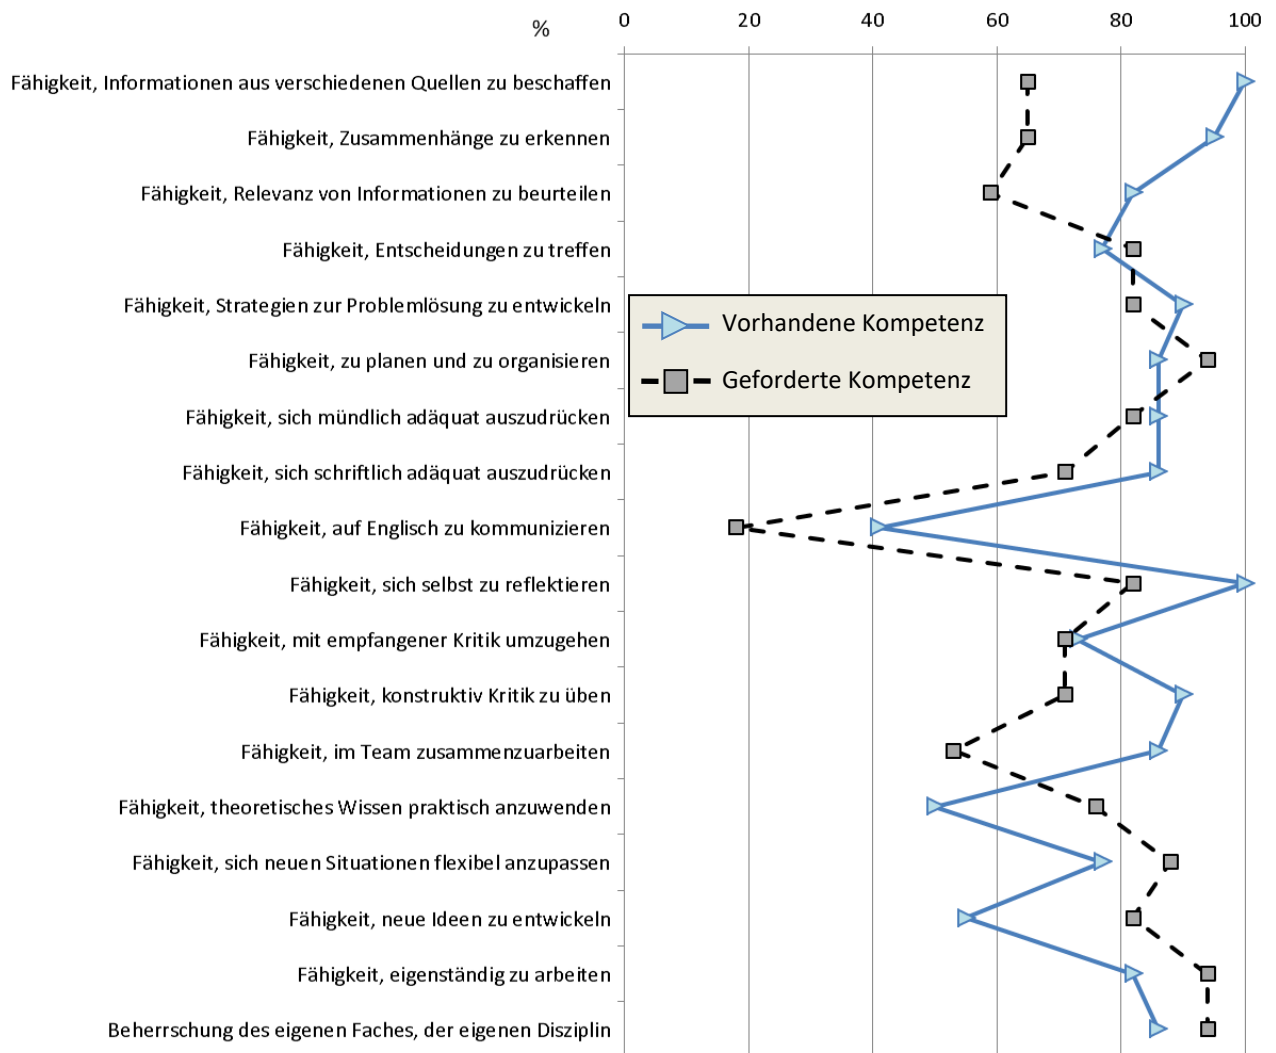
% 0 20 40 60 80 100

Fähigkeit, Informationen aus verschiedenen Quellen zu beschaffen

Fähigkeit, Zusammenhänge zu erkennen

Fähigkeit, Relevanz von Informationen zu beurteilen

Fähigkeit, Entscheidungen zu treffen

Fähigkeit, Strategien zur Problemlösung zu entwickeln

Fähigkeit, zu planen und zu organisieren

Fähigkeit, sich mündlich adäquat auszudrücken

Fähigkeit, sich schriftlich adäquat auszudrücken

Fähigkeit, auf Englisch zu kommunizieren

Fähigkeit, sich selbst zu reflektieren

Fähigkeit, mit empfangener Kritik umzugehen

Fähigkeit, konstruktiv Kritik zu üben

Fähigkeit, im Team zusammenzuarbeiten

Fähigkeit, theoretisches Wissen praktisch anzuwenden

Fähigkeit, sich neuen Situationen flexibel anzupassen

Fähigkeit, neue Ideen zu entwickeln

Fähigkeit, eigenständig zu arbeiten

Beherrschung des eigenen Faches, der eigenen Disziplin

Vorhandene Kompetenz

Geforderte Kompetenz